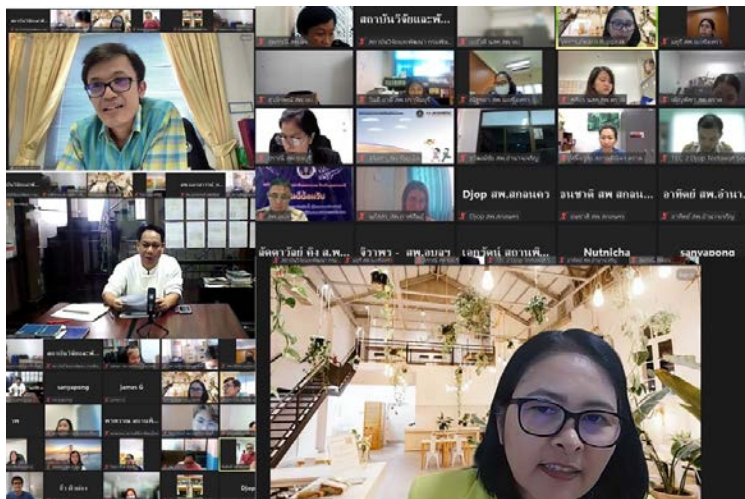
สถาบันวิจัยและพั...

Djop สพ.สกลนคร

อนชาติ สพ สกลน...

อาทิตย์ สพ.อำนาจ...

ลัดดาวัลย์ ดิง ส.พ...

จิราพร - สพ.อุบลฯ

เจนจิรัตน์ สถานพั...

Nutnicha

sanyapong

สถาบันวิจัยและพั...

sanyapong

james G

Djop